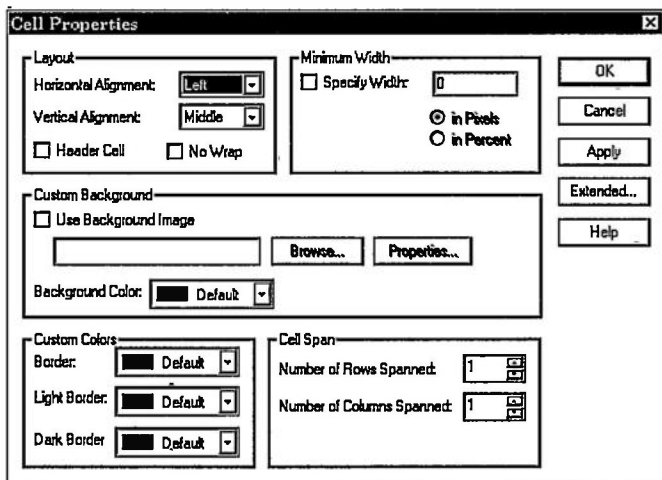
Cell Properties

Layout
Horizontal Alignment: Left
Vertical Alignment: Middle
Header Cell
No Wrap

Minimum Width
Specify Width: 0
in Pixels
in Percent

OK
Cancel
Apply
Extended...
Help

Custom Background
Use Background Image
Browse...
Properties...
Background Color: Default

Custom Colors
Border: Default
Light Border: Default
Dark Border Default

Cell Span
Number of Rows Spanned: 1
Number of Columns Spanned: 1